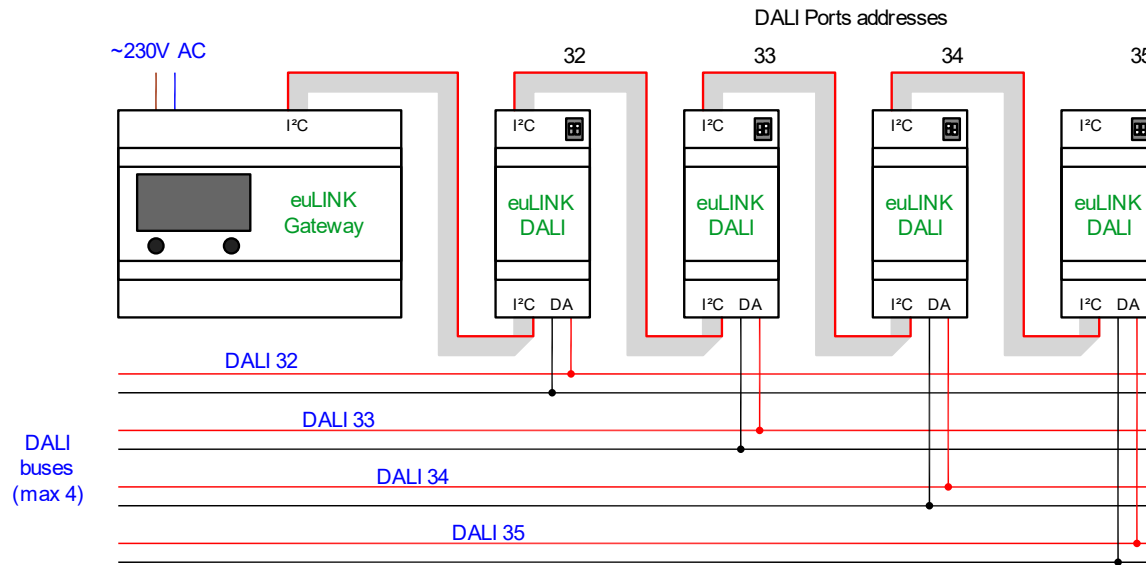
DALI Ports addresses

~230V AC

32

33

34

35

I²C

euLINK Gateway

I²C

euLINK DALI

I²C DA

I²C

euLINK DALI

I²C DA

I²C

euLINK DALI

I²C DA

I²C

euLINK DALI

I²C DA

DALI 32

DALI 33

DALI buses (max 4)

DALI 34

DALI 35